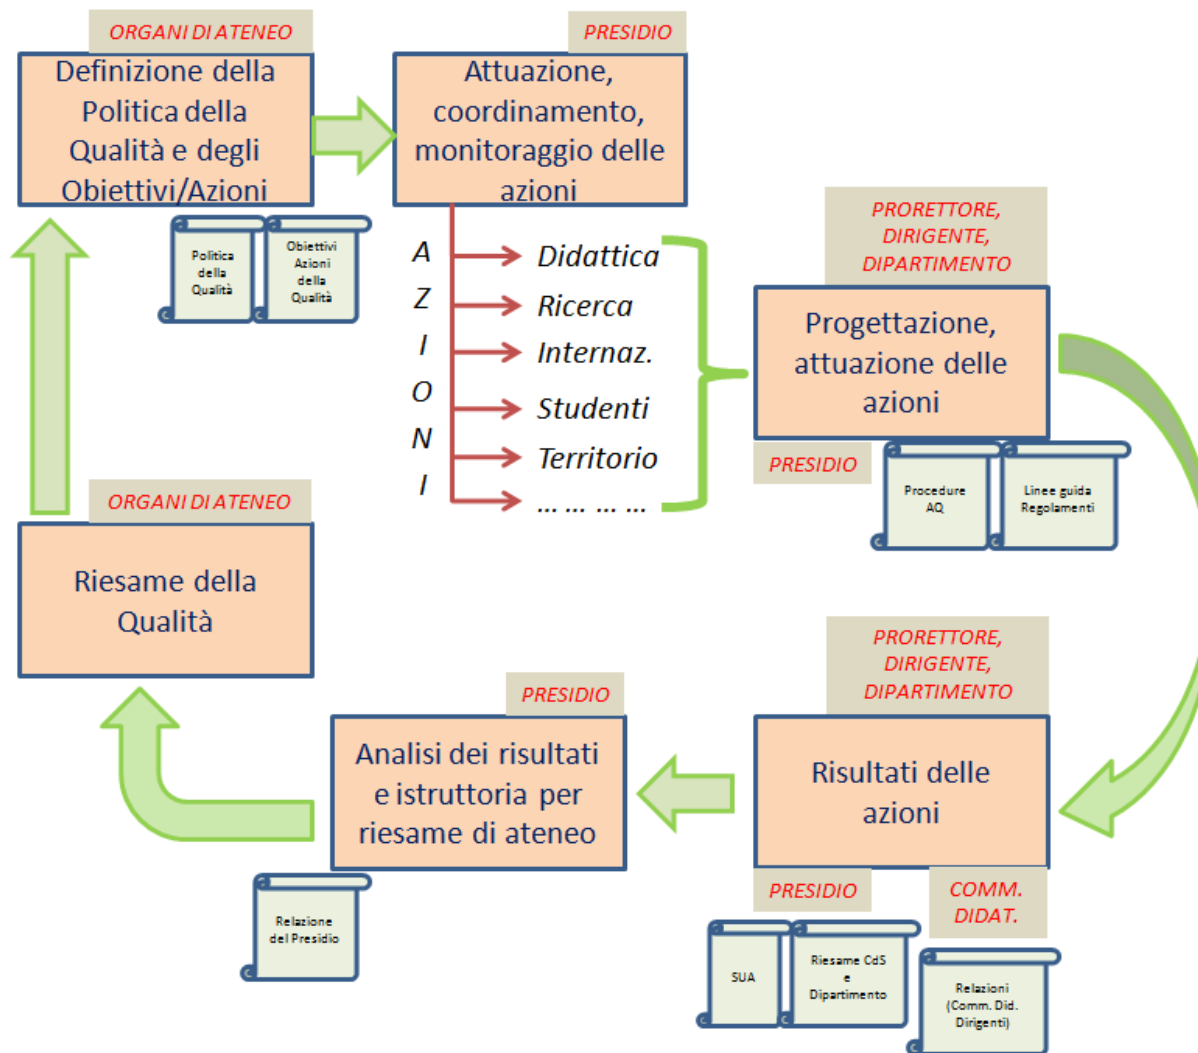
ORGANI DI ATENEO

Definizione della Politica della Qualità e degli Obiettivi/Azioni

Politica della Qualità

Obiettivi Azioni della Qualità

PRESIDIO

Attuazione, coordinamento, monitoraggio delle azioni

A
Z
I
O
N
I

Didattica
Ricerca
Internaz.
Studenti
Territorio
… … … …

PRORETTORE, DIRIGENTE, DIPARTIMENTO

Progettazione, attuazione delle azioni

PRESIDIO

Procedure AQ

Linee guida Regolamenti

ORGANI DI ATENEO

Riesame della Qualità

PRESIDIO

Analisi dei risultati e istruttoria per riesame di ateneo

Relazione del Presidio

PRORETTORE, DIRIGENTE, DIPARTIMENTO

Risultati delle azioni

PRESIDIO

COMM. DIDAT.

SUA

Riesame CdS e Dipartimento

Relazioni (Comm. Did. Dirigenti)